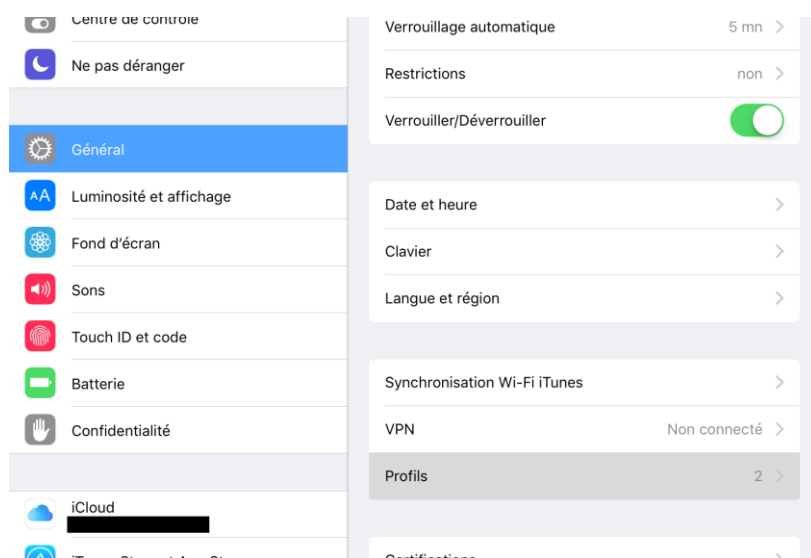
Centre de contrôle
Ne pas déranger
Général
AA Luminosité et affichage
Fond d'écran
Sons
Touch ID et code
Batterie
Confidentialité
iCloud
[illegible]

Verrouillage automatique 5 mn
Restrictions non
Verrouiller/Déverrouiller

Date et heure
Clavier
Langue et région

Synchronisation Wi-Fi iTunes
VPN Non connecté
Profils 2
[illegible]